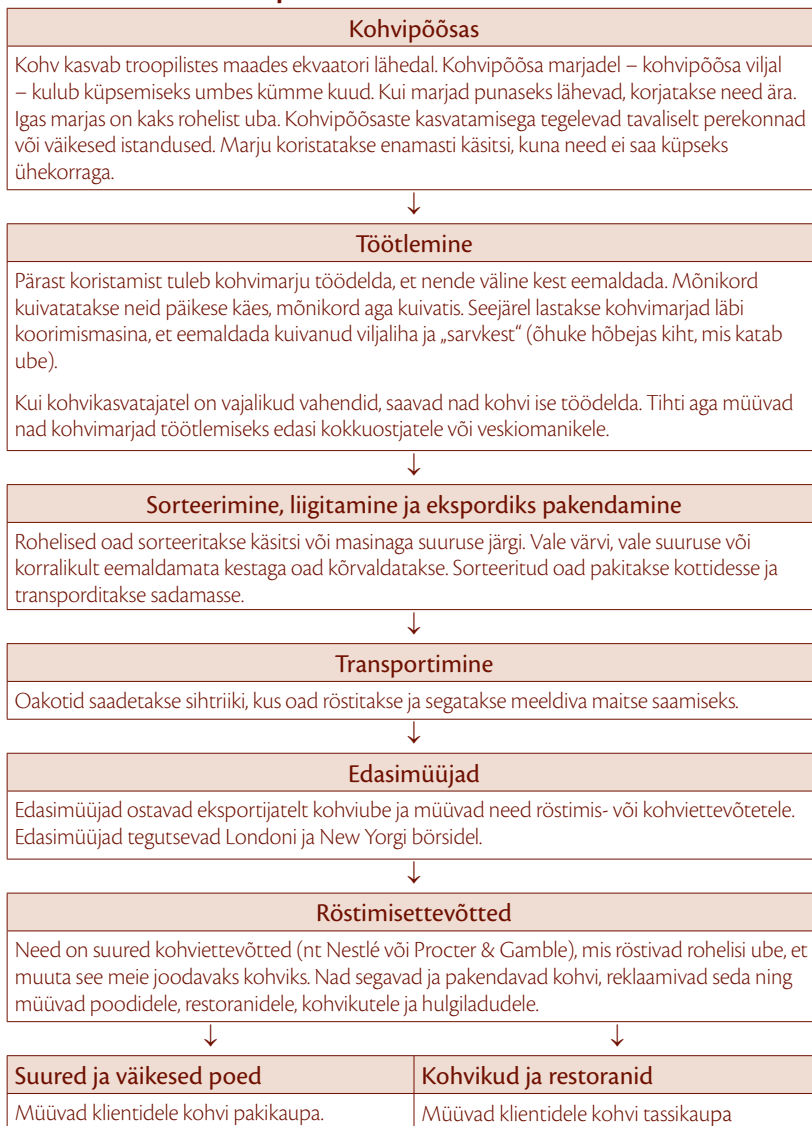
Kohvipõõsas

Kohv kasvab troopilistes maades ekvaatori lähedal. Kohvipõõsa marjadel – kohvipõõsa viljal – kulub küpsemiseks umbes kümme kuud. Kui marjad punaseks lähevad, korjatakse need ära. Igas marjas on kaks rohelist uba. Kohvipõõsaste kasvatamisega tegelevad tavaliselt perekonnad või väikesed istandused. Marju koristatakse enamasti käsitsi, kuna need ei saa küpseks ühekorraga.

↓

Töötlemine

Pärast koristamist tuleb kohvimarju töödelda, et nende väline kest eemaldada. Mõnikord kuivatatakse neid päikese käes, mõnikord aga kuivatis. Seejärel lastakse kohvimarjad läbi koorimismasina, et eemaldada kuivanud viljaliha ja „sarvkest“ (õhuke hõbejas kiht, mis katab ube).

Kui kohvikasvatajatel on vajalikud vahendid, saavad nad kohvi ise töödelda. Tihti aga müüvad nad kohvimarjad töötlemiseks edasi kokkuostjatele või veskiomanikele.

↓

Sorteerimine, liigitamine ja ekspordiks pakendamine

Rohelised oad sorteeritakse käsitsi või masinaga suuruse järgi. Vale värvi, vale suuruse või korralikult eemaldamata kestaga oad kõrvaldatakse. Sorteeritud oad pakitakse kottidesse ja transporditakse sadamasse.

↓

Transportimine

Oakotid saadetakse sihtriiki, kus oad röstitakse ja segatakse meeldiva maitse saamiseks.

↓

Edasimüüjad

Edasimüüjad ostavad eksportijatelt kohviube ja müüvad need röstimis- või kohviettevõtetele. Edasimüüjad tegutsevad Londoni ja New Yorgi börsidel.

↓

Röstimisettevõtted

Need on suured kohviettevõtted (nt Nestlé või Procter & Gamble), mis röstivad rohelisi ube, et muuta see meie joodavaks kohviks. Nad segavad ja pakendavad kohvi, reklaamivad seda ning müüvad poodidele, restoranidele, kohvikutele ja hulgiladudele.

↓ ↓

| Suured ja väikesed poed | Kohvikud ja restoranid |
|---|---|
| Müüvad klientidele kohvi pakikaupa. | Müüvad klientidele kohvi tassikaupa |